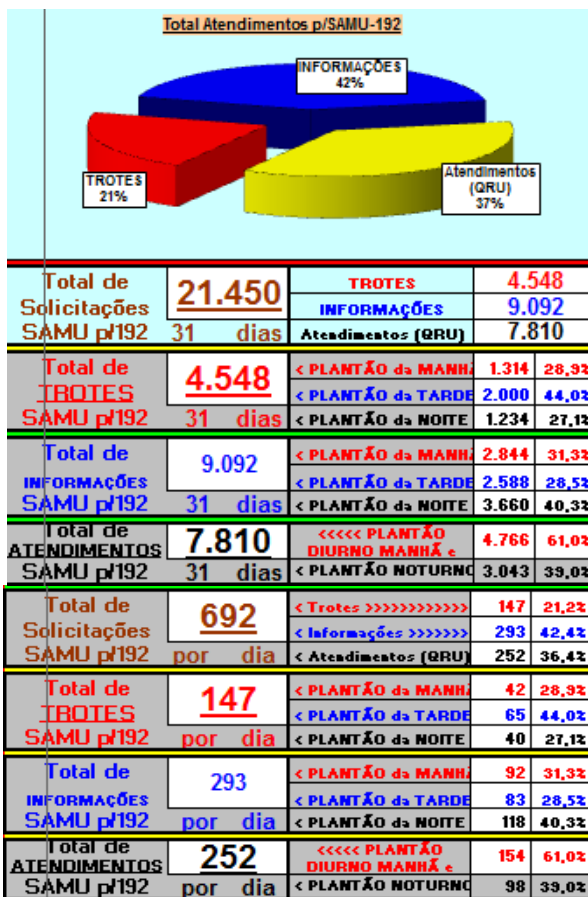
Total Atendimentos p/SAMU-192

INFORMAÇÕES
42%

TROTES
21%

Atendimentos
(QRU)
37%

| Total de Solicitações SAMU p/192 | 21.450 31 dias | TROTES | 4.548 | |
|---|---|---|---|---|
| | | INFORMAÇÕES | 9.092 | |
| | | Atendimentos (QRU) | 7.810 | |
| Total de TROTES SAMU p/192 | 4.548 31 dias | < PLANTÃO da MANHÃ | 1.314 | 28,9% |
| | | < PLANTÃO da TARDE | 2.000 | 44,0% |
| | | < PLANTÃO da NOITE | 1.234 | 27,1% |
| Total de INFORMAÇÕES SAMU p/192 | 9.092 31 dias | < PLANTÃO da MANHÃ | 2.844 | 31,3% |
| | | < PLANTÃO da TARDE | 2.588 | 28,5% |
| | | < PLANTÃO da NOITE | 3.660 | 40,3% |
| Total de ATENDIMENTOS SAMU p/192 | 7.810 31 dias | <<<<< PLANTÃO DIURNO MANHÃ e | 4.766 | 61,0% |
| | | < PLANTÃO NOTURNO | 3.043 | 39,0% |
| Total de Solicitações SAMU p/192 | 692 por dia | < Trotes >>>>>>>>>>>> | 147 | 21,2% |
| | | < Informações >>>>>>> | 293 | 42,4% |
| | | < Atendimentos (QRU) | 252 | 36,4% |
| Total de TROTES SAMU p/192 | 147 por dia | < PLANTÃO da MANHÃ | 42 | 28,9% |
| | | < PLANTÃO da TARDE | 65 | 44,0% |
| | | < PLANTÃO da NOITE | 40 | 27,1% |
| Total de INFORMAÇÕES SAMU p/192 | 293 por dia | < PLANTÃO da MANHÃ | 92 | 31,3% |
| | | < PLANTÃO da TARDE | 83 | 28,5% |
| | | < PLANTÃO da NOITE | 118 | 40,3% |
| Total de ATENDIMENTOS SAMU p/192 | 252 por dia | <<<<< PLANTÃO DIURNO MANHÃ e | 154 | 61,0% |
| | | < PLANTÃO NOTURNO | 98 | 39,0% |